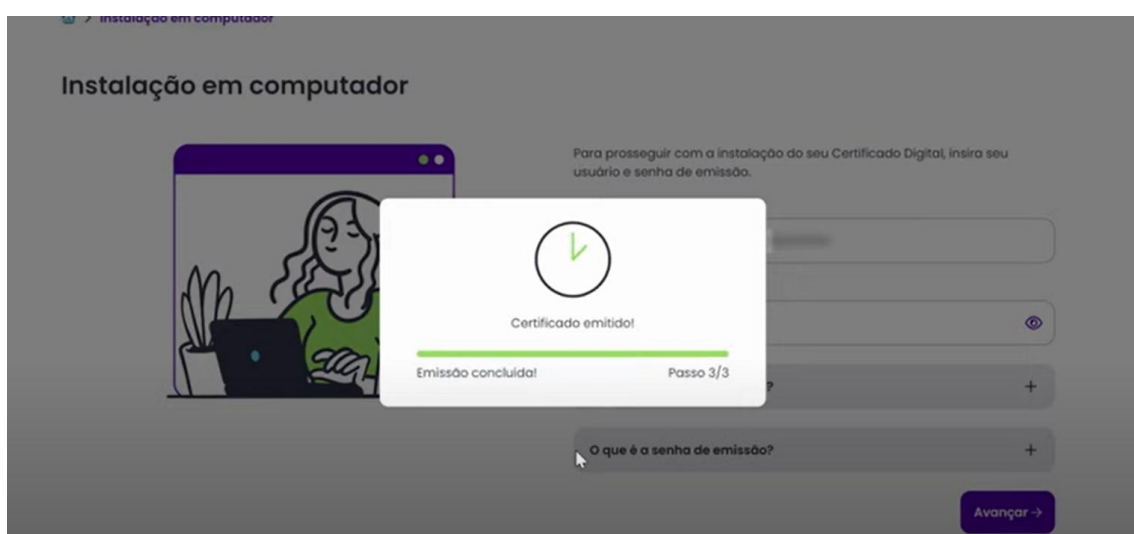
> Instalação em computador

Instalação em computador

Para prosseguir com a instalação do seu Certificado Digital, insira seu usuário e senha de emissão.

Certificado emitido!

Emissão concluída!

Passo 3/3

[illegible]?

+

O que é a senha de emissão?

+

Avançar →